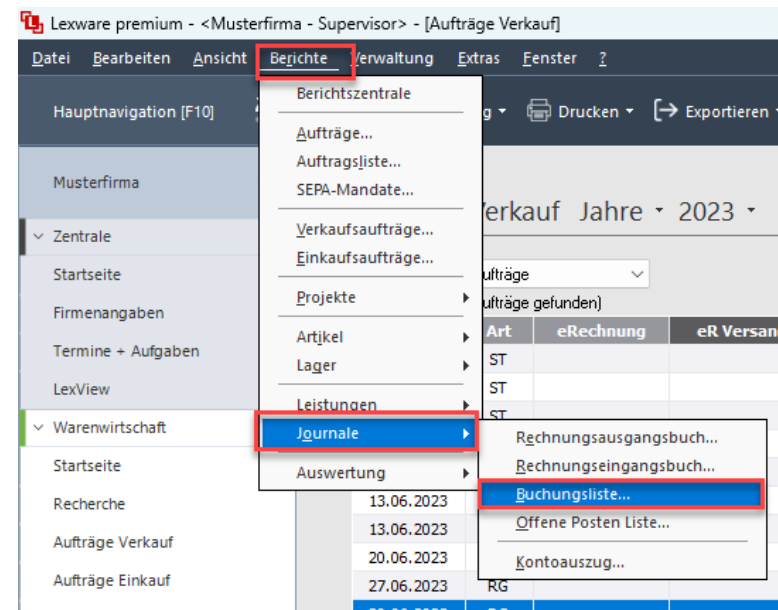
Lexware premium - <Musterfirma - Supervisor> - [Aufträge Verkauf]

Datei Bearbeiten Ansicht Berichte Verwaltung Extras Fenster ?

Hauptnavigation [F10]

Musterfirma

Zentrale
Startseite
Firmenangaben
Termine + Aufgaben
LexView

Warenwirtschaft
Startseite
Recherche
Aufträge Verkauf
Aufträge Einkauf

Berichtszentrale
Aufträge...
Auftragsliste...
SEPA-Mandate...
Verkaufsaufträge...
Einkaufsaufträge...
Projekte
Artikel
Lager
Leistungen
Journale
Auswertung

Rechnungsausgangsbuch...
Rechnungseingangsbuch...
Buchungsliste...
Offene Posten Liste...
Kontoauszug...

g Drucken Exportieren

Verkauf Jahre 2023

ufträge
ufträge gefunden)

| Art | eRechnung | eR Versan |
|---|---|---|
| ST | | |
| ST | | |
| ST | | |

13.06.2023
13.06.2023
20.06.2023
27.06.2023 RG